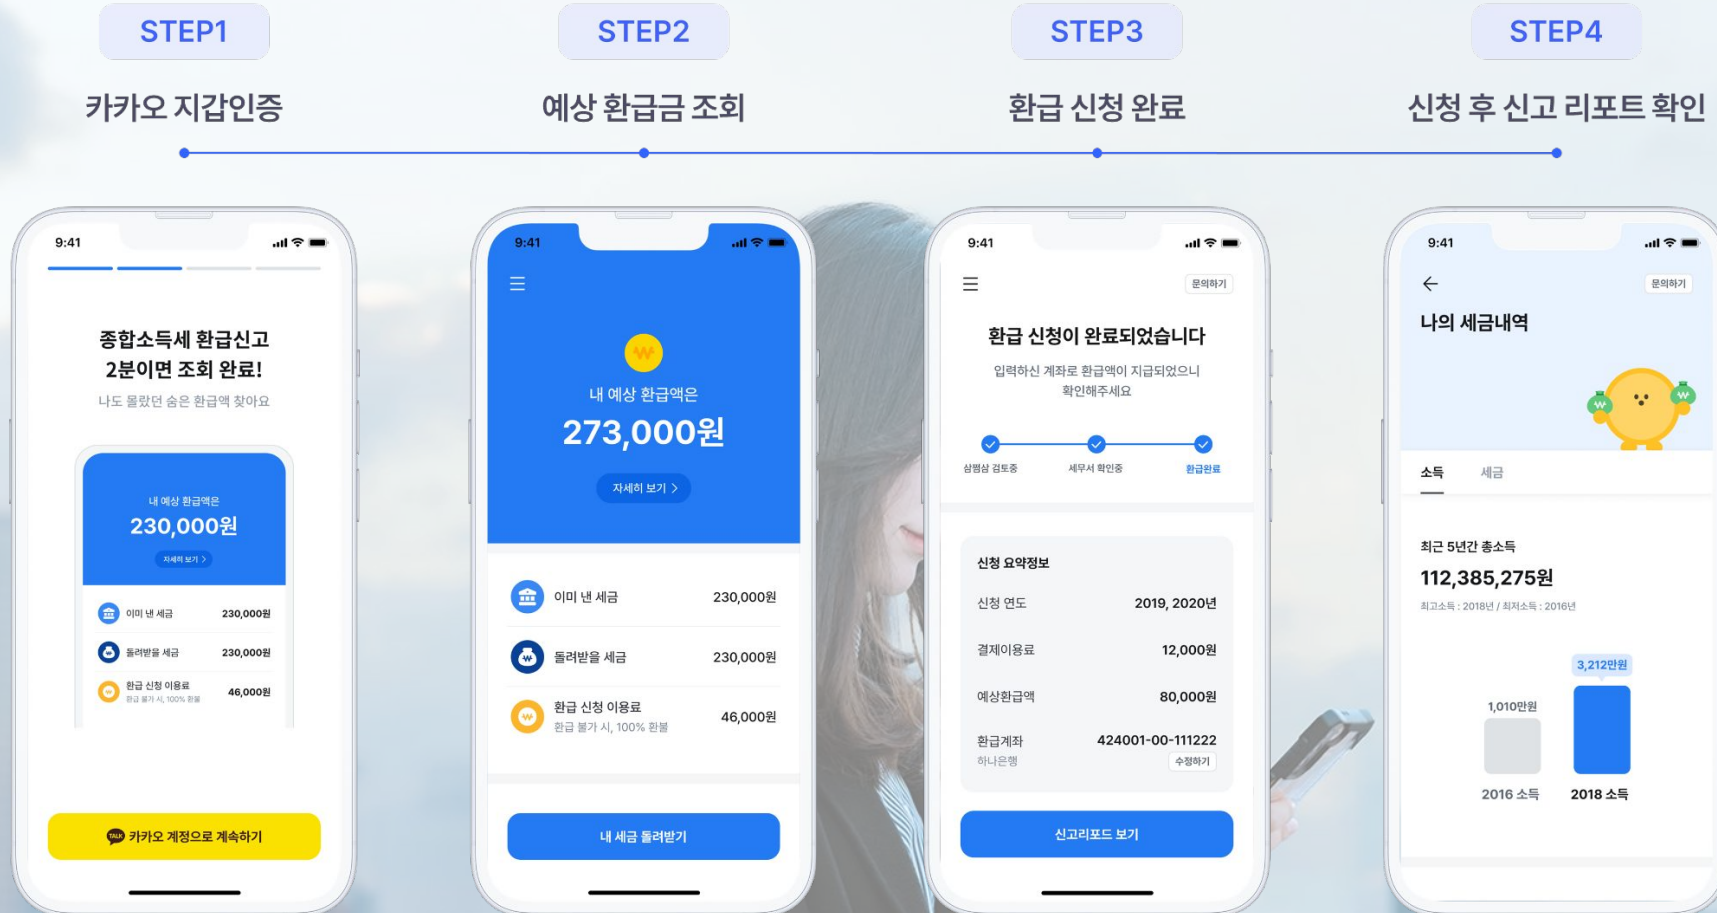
STEP1

카카오 지갑인증

STEP2

예상 환급금 조회

STEP3

환급 신청 완료

STEP4

신청 후 신고 리포트 확인

9:41

종합소득세 환급신고
2분이면 조회 완료!

나도 몰랐던 숨은 환급액 찾아요

내 예상 환급액은
230,000원
자세히 보기 >

이미 낸 세금 230,000원
돌려받을 세금 230,000원
환급 신청 이용료 46,000원
환급 불가 시, 100% 환불

카카오 계정으로 계속하기

9:41

내 예상 환급액은
273,000원
자세히 보기 >

이미 낸 세금 230,000원
돌려받을 세금 230,000원
환급 신청 이용료 46,000원
환급 불가 시, 100% 환불

내 세금 돌려받기

9:41

문의하기

환급 신청이 완료되었습니다
입력하신 계좌로 환급액이 지급되었으니 확인해주세요

삼쩜삼 검토중 세무서 확인중 환급완료

신청 요약정보
신청 연도 2019, 2020년
결제이용료 12,000원
예상환급액 80,000원
환급계좌 424001-00-111222
하나은행 수정하기

신고리포드 보기

9:41

문의하기

나의 세금내역

소득 세금

최근 5년간 총소득
112,385,275원
최고소득 : 2018년 / 최저소득 : 2016년

1,010만원
3,212만원
2016 소득
2018 소득